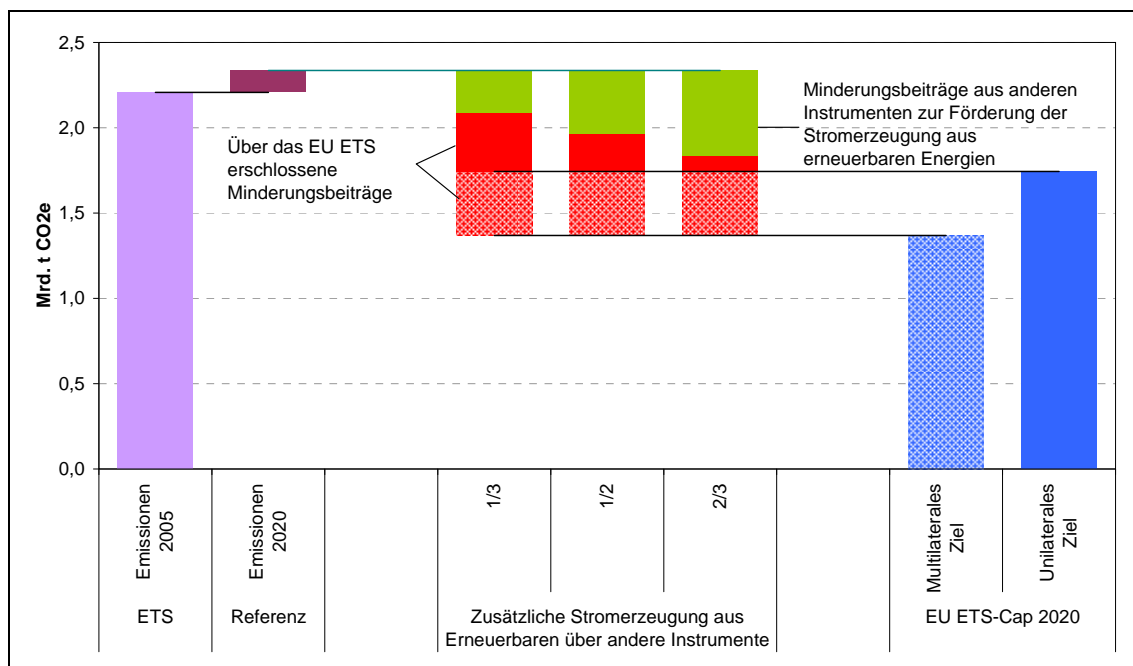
2,5
2,0
1,5
1,0
0,5
0,0

Mrd. t CO2e

Minderungsbeiträge aus anderen Instrumenten zur Förderung der Stromerzeugung aus erneuerbaren Energien

Über das EU ETS erschlossene Minderungsbeiträge

Emissionen 2005
Emissionen 2020
1/3
1/2
2/3
Multilaterales Ziel
Unilaterales Ziel

ETS
Referenz
Zusätzliche Stromerzeugung aus Erneuerbaren über andere Instrumente
EU ETS-Cap 2020